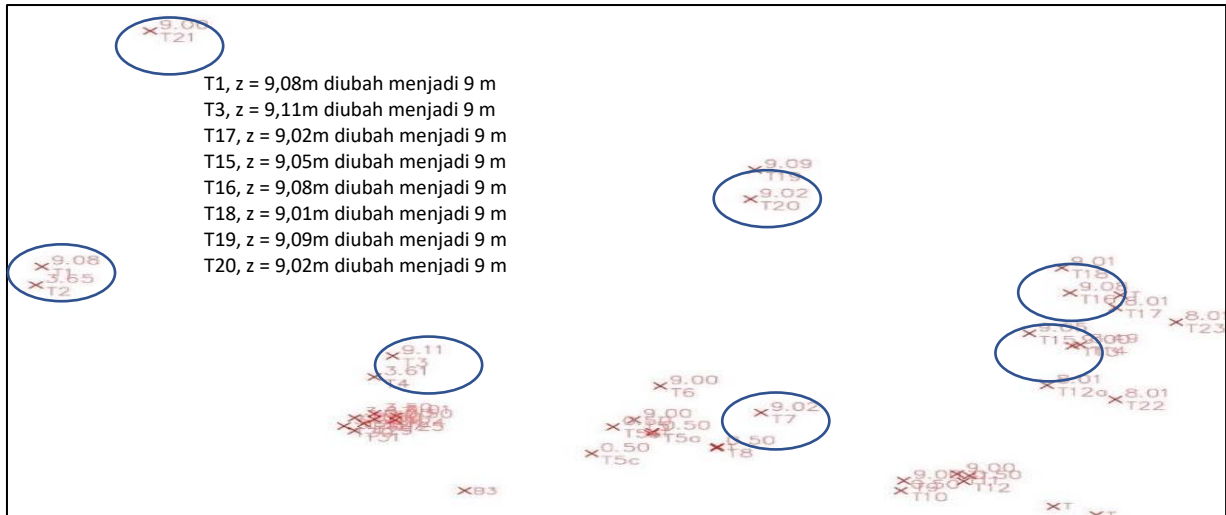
9.00
T21

T1, z = 9,08m diubah menjadi 9 m
T3, z = 9,11m diubah menjadi 9 m
T17, z = 9,02m diubah menjadi 9 m
T15, z = 9,05m diubah menjadi 9 m
T16, z = 9,08m diubah menjadi 9 m
T18, z = 9,01m diubah menjadi 9 m
T19, z = 9,09m diubah menjadi 9 m
T20, z = 9,02m diubah menjadi 9 m

9.09
T19
9.02
T20

9.08
T1
3.65
T2

9.01
T18
9.08
T16
8.01
T17
8.01
T23
9.05
T15
T14
8.01
T12a
8.01
T22

9.11
T3
3.61
T4

9.00
T6
9.02
T7
9.00
0.50
T5a
0.50
T5c
0.50
T8

T31

B3

9.00
9.00
T10
T12